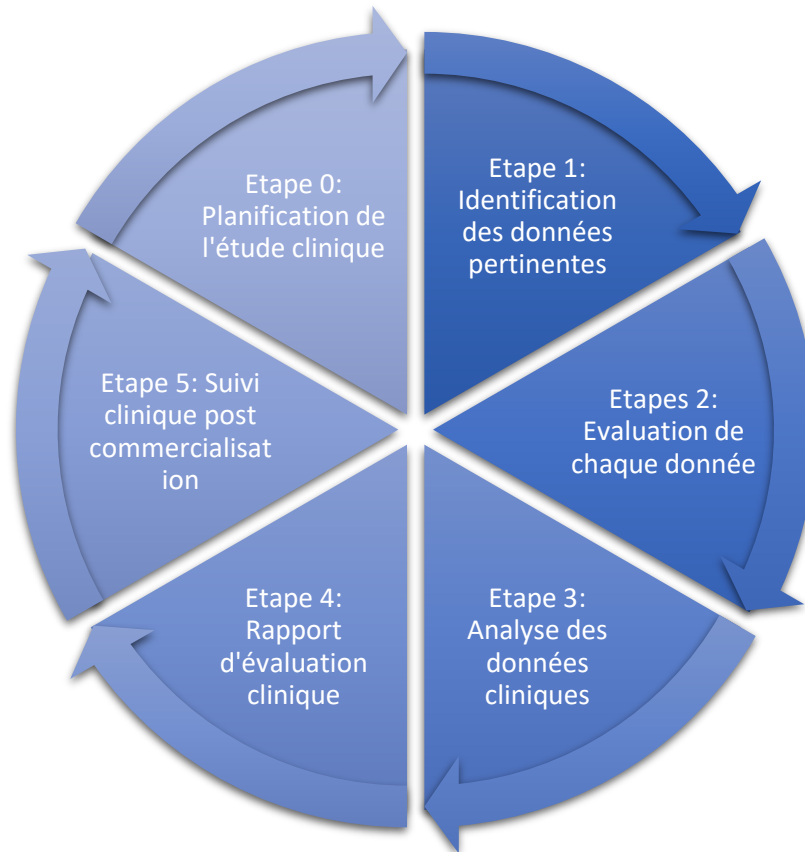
Etape 0: Planification de l'étude clinique

Etape 1: Identification des données pertinentes

Etapes 2: Evaluation de chaque donnée

Etape 3: Analyse des données cliniques

Etape 4: Rapport d'évaluation clinique

Etape 5: Suivi clinique post commercialisat ion